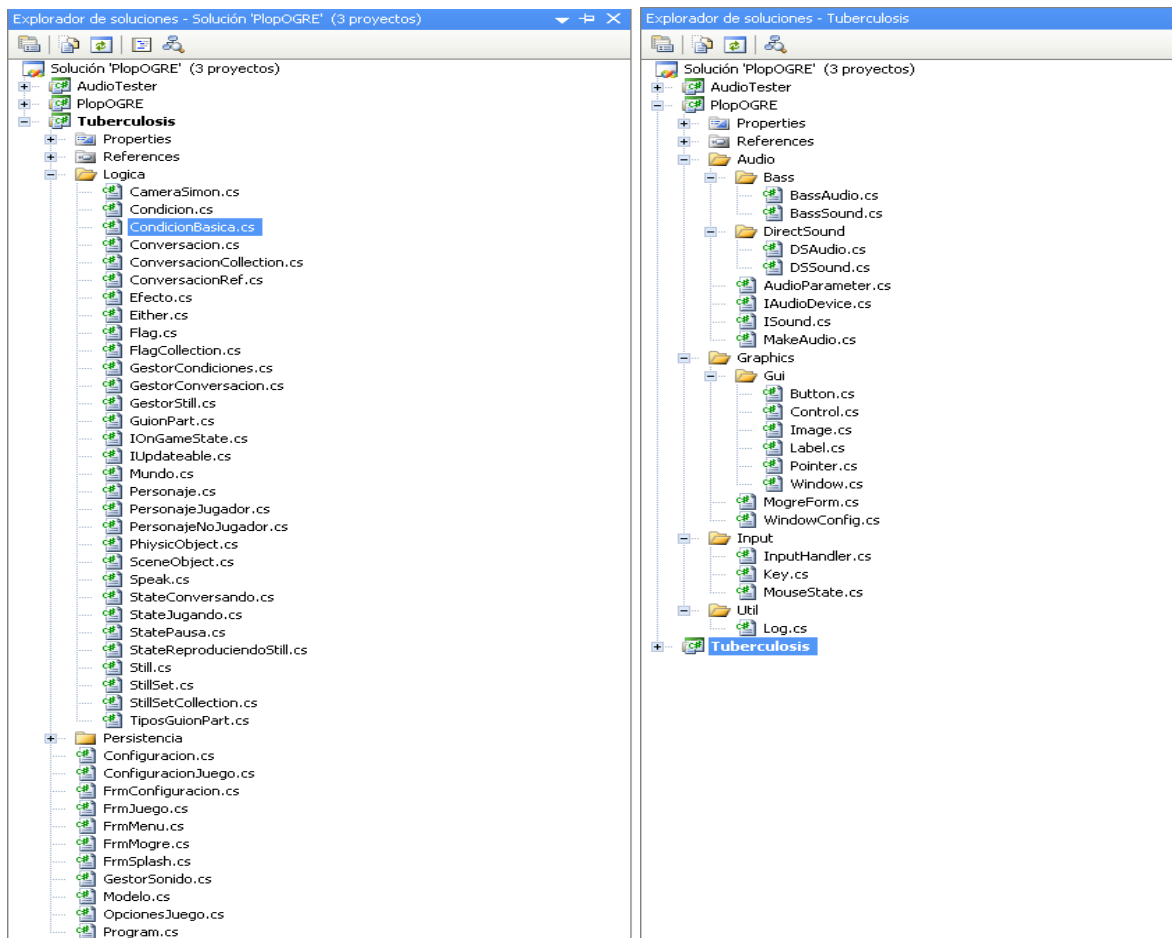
Explorador de soluciones - Solución 'PlopOGRE' (3 proyectos)

Solución 'PlopOGRE' (3 proyectos)
AudioTester
PlopOGRE
Tuberculosis
Properties
References
Logica
CameraSimon.cs
Condicion.cs
CondicionBasica.cs
Conversacion.cs
ConversacionCollection.cs
ConversacionRef.cs
Efecto.cs
Either.cs
Flag.cs
FlagCollection.cs
GestorCondiciones.cs
GestorConversacion.cs
GestorStill.cs
GuionPart.cs
IOnGameState.cs
IUpdateable.cs
Mundo.cs
Personaje.cs
PersonajeJugador.cs
PersonajeNoJugador.cs
PhiysicObject.cs
SceneObject.cs
Speak.cs
StateConversando.cs
StateJugando.cs
StatePausa.cs
StateReproduciendoStill.cs
Still.cs
StillSet.cs
StillSetCollection.cs
TiposGuionPart.cs
Persistencia
Configuracion.cs
ConfiguracionJuego.cs
FrmConfiguracion.cs
FrmJuego.cs
FrmMenu.cs
FrmMogre.cs
FrmSplash.cs
GestorSonido.cs
Modelo.cs
OpcionesJuego.cs
Program.cs

Explorador de soluciones - Tuberculosis

Solución 'PlopOGRE' (3 proyectos)
AudioTester
PlopOGRE
Properties
References
Audio
Bass
BassAudio.cs
BassSound.cs
DirectSound
DSAudio.cs
DSSound.cs
AudioParameter.cs
IAudioDevice.cs
ISound.cs
MakeAudio.cs
Graphics
Gui
Button.cs
Control.cs
Image.cs
Label.cs
Pointer.cs
Window.cs
MogreForm.cs
WindowConfig.cs
Input
InputHandler.cs
Key.cs
MouseState.cs
Util
Log.cs
Tuberculosis